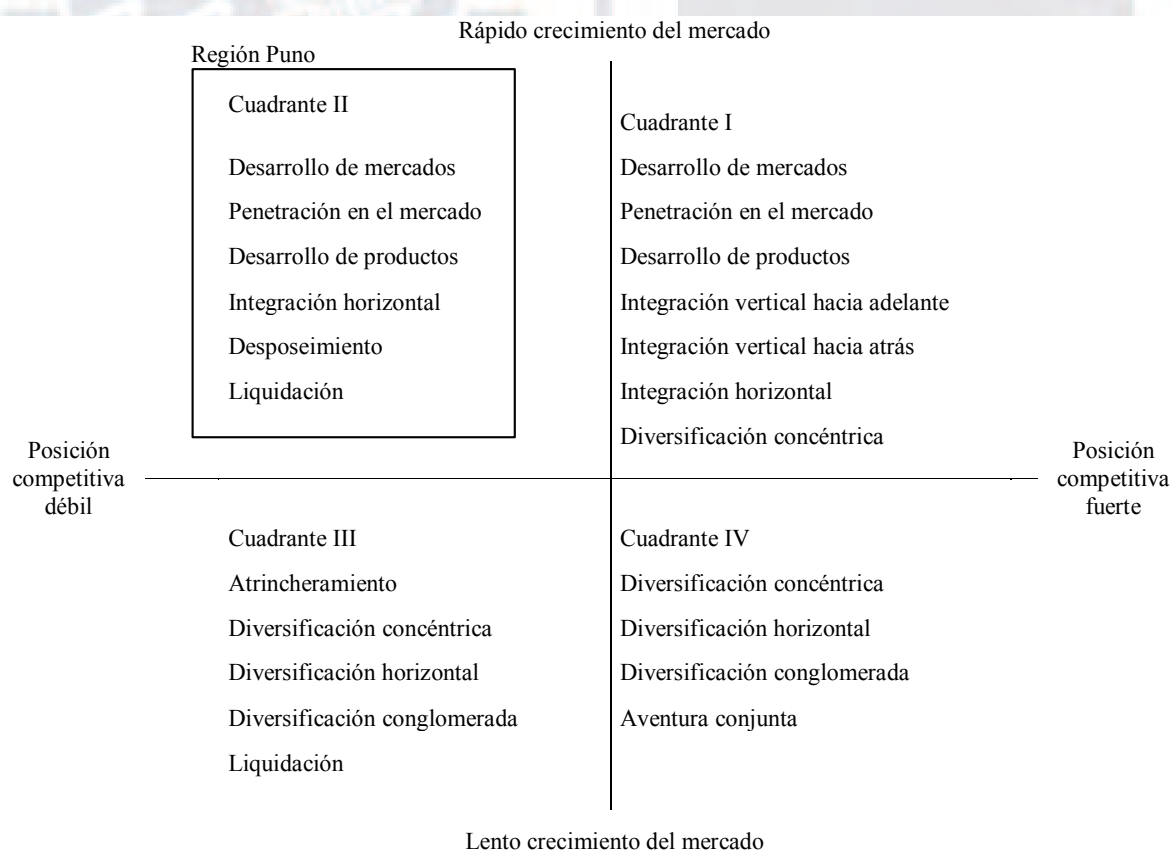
Rápido crecimiento del mercado

Región Puno

Cuadrante II

Desarrollo de mercados

Penetración en el mercado

Desarrollo de productos

Integración horizontal

Desposeimiento

Liquidación

Cuadrante I

Desarrollo de mercados

Penetración en el mercado

Desarrollo de productos

Integración vertical hacia adelante

Integración vertical hacia atrás

Integración horizontal

Diversificación concéntrica

Posición competitiva débil

Posición competitiva fuerte

Cuadrante III

Atrincheramiento

Diversificación concéntrica

Diversificación horizontal

Diversificación conglomerada

Liquidación

Cuadrante IV

Diversificación concéntrica

Diversificación horizontal

Diversificación conglomerada

Aventura conjunta

Lento crecimiento del mercado